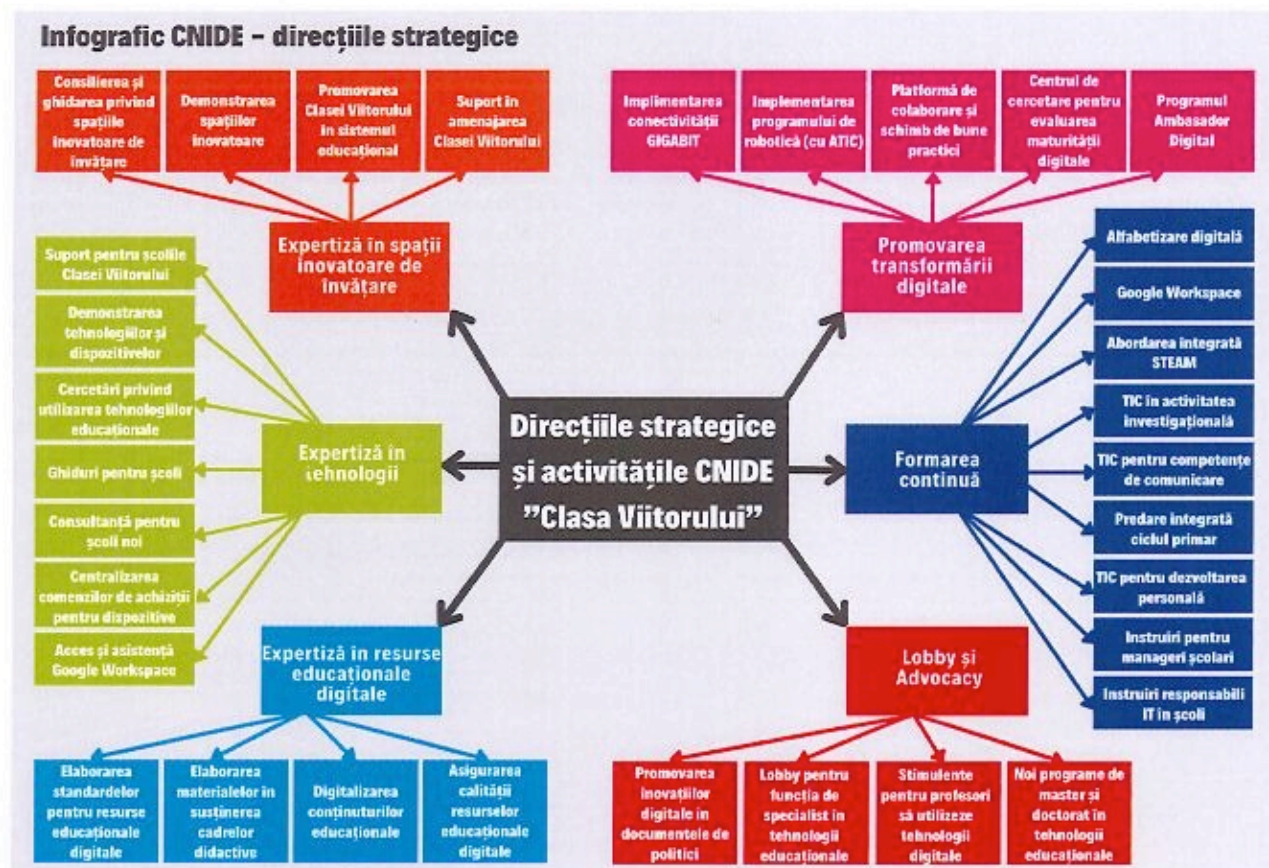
Infografic CNIDE – direcțiile strategice

Consilierea și ghidarea privind spațiile inovatoare de învățare

Demonstrarea spațiilor inovatoare

Promovarea Clasei Viitorului în sistemul educațional

Suport în amenajarea Clasei Viitorului

Expertiză în spații inovatoare de învățare

Implimentarea conectivității GIGABIT

Implementarea programului de robotică (cu ATIC)

Platformă de colaborare și schimb de bune practici

Centrul de cercetare pentru evaluarea maturității digitale

Programul Ambasador Digital

Promovarea transformării digitale

Suport pentru școlile Clasei Viitorului

Demonstrarea tehnologiilor și dispozitivelor

Cercetări privind utilizarea tehnologiilor educaționale

Ghiduri pentru școli

Consultanță pentru școli noi

Centralizarea comenzilor de achiziții pentru dispozitive

Acces și asistență Google Workspace

Expertiză în tehnologii

Direcțiile strategice și activitățile CNIDE "Clasa Viitorului"

Formarea continuă

Alfabetizare digitală

Google Workspace

Abordarea integrată STEAM

TIC în activitatea investigațională

TIC pentru competențe de comunicare

Predare integrată ciclul primar

TIC pentru dezvoltarea personală

Instruiri pentru manageri școlari

Instruiri responsabili IT în școli

Expertiză în resurse educaționale digitale

Lobby și Advocacy

Elaborarea standardelor pentru resurse educaționale digitale

Elaborarea materialelor în susținerea cadrelor didactice

Digitalizarea conținuturilor educaționale

Asigurarea calității resurselor educaționale digitale

Promovarea inovațiilor digitale în documentele de politici

Lobby pentru funcția de specialist în tehnologii educaționale

Stimulente pentru profesori să utilizeze tehnologii digitale

Noi programe de master și doctorat în tehnologii educaționale